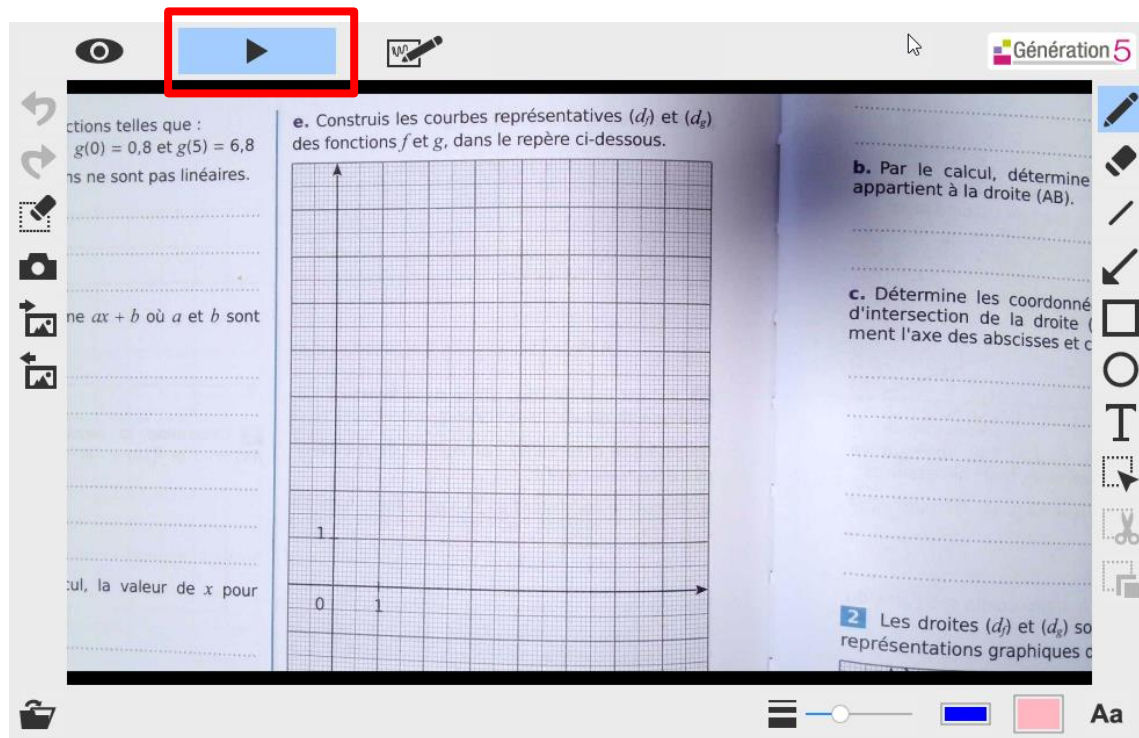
Génération5

ctions telles que :
$g(0) = 0,8$ et $g(5) = 6,8$
ns ne sont pas linéaires.

ne $ax + b$ où $a$ et $b$ sont

cul, la valeur de $x$ pour

e. Construis les courbes représentatives $(d_f)$ et $(d_g)$ des fonctions $f$ et $g$, dans le repère ci-dessous.

1
0 1

b. Par le calcul, détermine appartient à la droite (AB).

c. Détermine les coordonné d'intersection de la droite ( ment l'axe des abscisses et c

2 Les droites $(d_f)$ et $(d_g)$ so représentations graphiques c

Aa